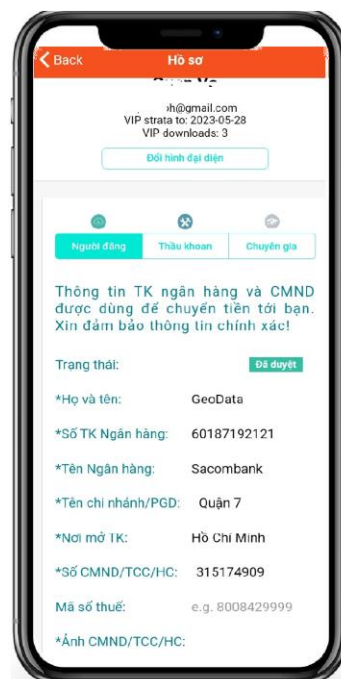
Back
Hồ sơ
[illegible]

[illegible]h@gmail.com
VIP strata to: 2023-05-28
VIP downloads: 3

Đổi hình đại diện

Người đăng
Thầu khoan
Chuyên gia

Thông tin TK ngân hàng và CMND được dùng để chuyển tiền tới bạn. Xin đảm bảo thông tin chính xác!

Trạng thái: Đã duyệt

*Họ và tên: GeoData

*Số TK Ngân hàng: 60187192121

*Tên Ngân hàng: Sacombank

*Tên chi nhánh/PGD: Quận 7

*Nơi mở TK: Hồ Chí Minh

*Số CMND/TCC/HC: 315174909

Mã số thuế: e.g. 8008429999

*Ảnh CMND/TCC/HC: